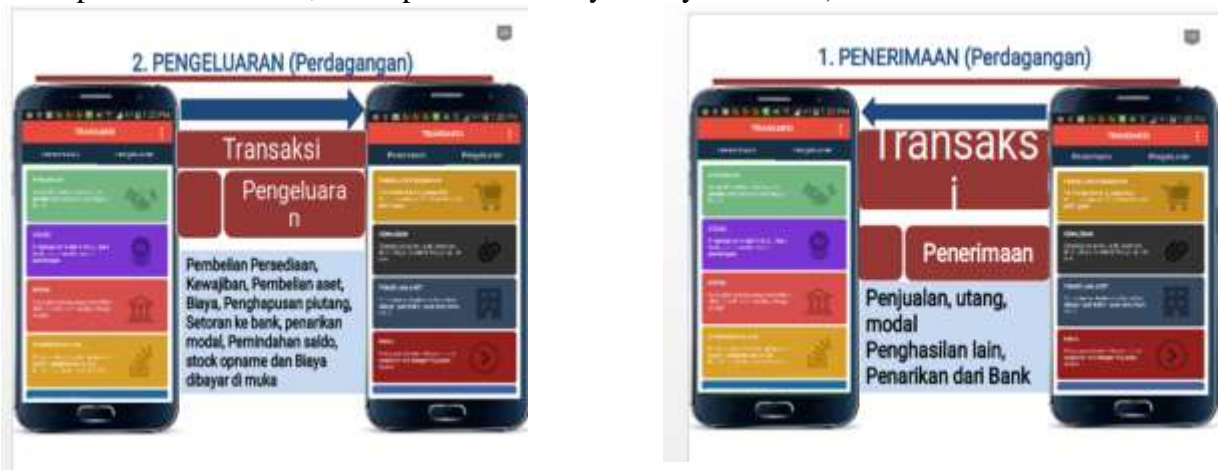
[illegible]

2. PENGELUARAN (Perdagangan)

Transaksi

Pengeluaran

Pembelian Persediaan, Kewajiban, Pembelian aset, Biaya, Penghapusan piutang, Setoran ke bank, penarikan modal, Pemindahan saldo, stock opname dan Biaya dibayar di muka

1. PENERIMAAN (Perdagangan)

Transaksi

Penerimaan

Penjualan, utang, modal
Penghasilan lain,
Penarikan dari Bank